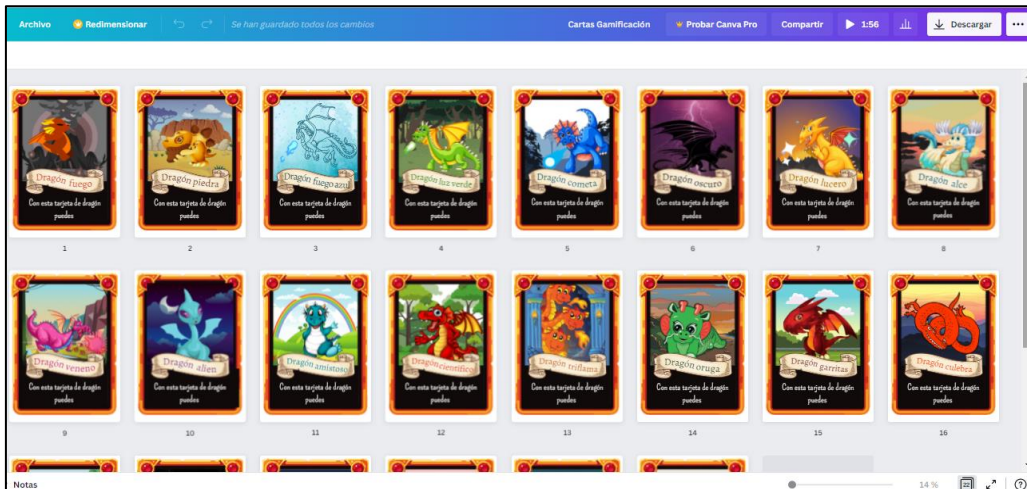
Archivo Redimensionar Se han guardado todos los cambios Cartas Gamificación Probar Canva Pro Compartir 1:56 Descargar ...

Dragón fuego
Con esta tarjeta de dragón puedes
1

Dragón piedra
Con esta tarjeta de dragón puedes
2

Dragón fuego azul
Con esta tarjeta de dragón puedes
3

Dragón luz verde
Con esta tarjeta de dragón puedes
4

Dragón cometa
Con esta tarjeta de dragón puedes
5

Dragón oscuro
Con esta tarjeta de dragón puedes
6

Dragón lucero
Con esta tarjeta de dragón puedes
7

Dragón alce
Con esta tarjeta de dragón puedes
8

Dragón veneno
Con esta tarjeta de dragón puedes
9

Dragón alien
Con esta tarjeta de dragón puedes
10

Dragón amistoso
Con esta tarjeta de dragón puedes
11

Dragón científico
Con esta tarjeta de dragón puedes
12

Dragón triflama
Con esta tarjeta de dragón puedes
13

Dragón oruga
Con esta tarjeta de dragón puedes
14

Dragón garritas
Con esta tarjeta de dragón puedes
15

Dragón culebra
Con esta tarjeta de dragón puedes
16

Notas 14 % ?